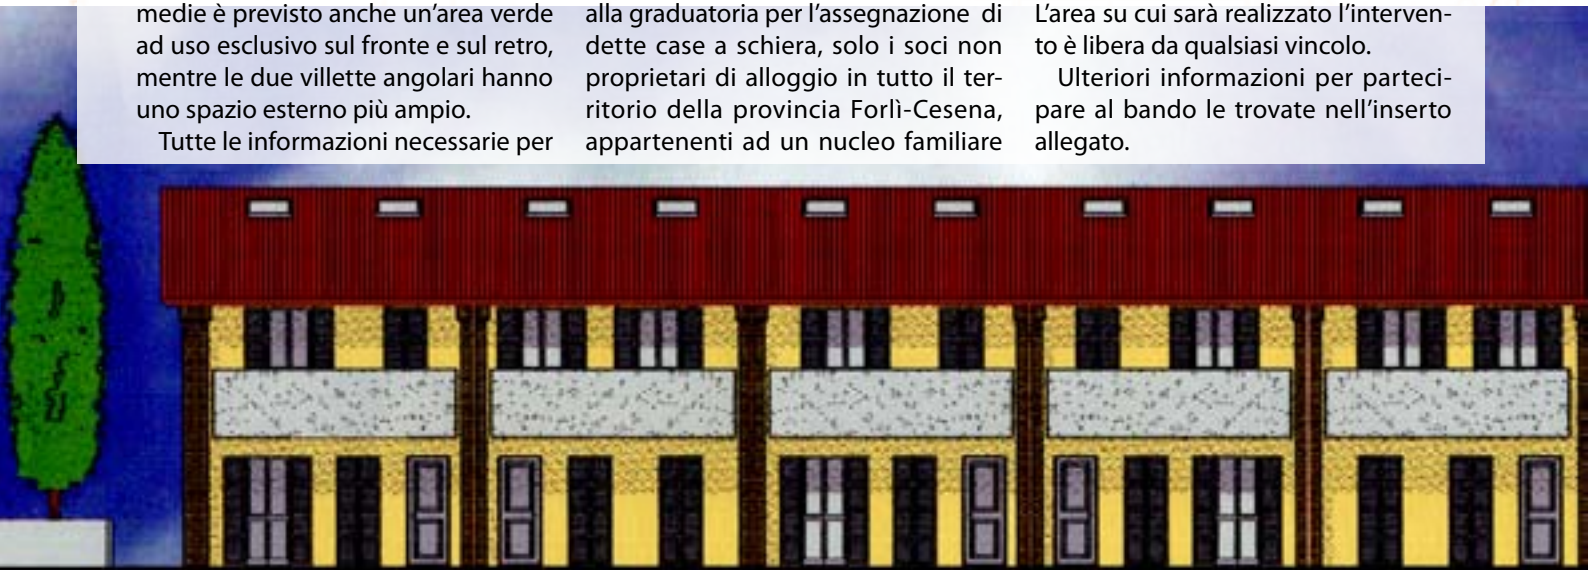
medie è previsto anche un'area verde ad uso esclusivo sul fronte e sul retro, mentre le due villette angolari hanno uno spazio esterno più ampio.

Tutte le informazioni necessarie per

alla graduatoria per l'assegnazione di dette case a schiera, solo i soci non proprietari di alloggio in tutto il territorio della provincia Forlì-Cesena, appartenenti ad un nucleo familiare

L'area su cui sarà realizzato l'intervento è libera da qualsiasi vincolo.

Ulteriori informazioni per partecipare al bando le trovate nell'inserto allegato.